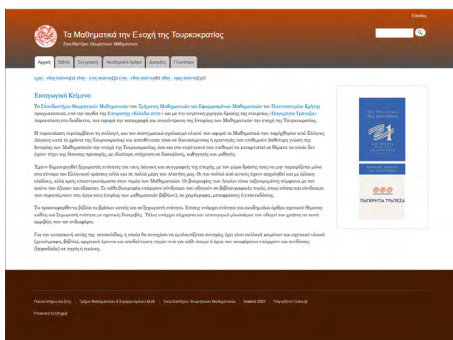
Ελλάδα

Τα Μαθηματικά την Εποχή της Τουρκοκρατίας

Συνεδρίαση Θεωρητικών Μαθηματικών

Αρχική | Βιβλία | Συγγραφείς | Αναζήτηση Βιβλίων | Διατριβές | Γλωσσάριο

Εισαγωγικό Κείμενο

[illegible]

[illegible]

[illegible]

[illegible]

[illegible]

ΠΕΙΡΑΙΩΣ ΤΡΑΠΕΖΑ

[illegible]